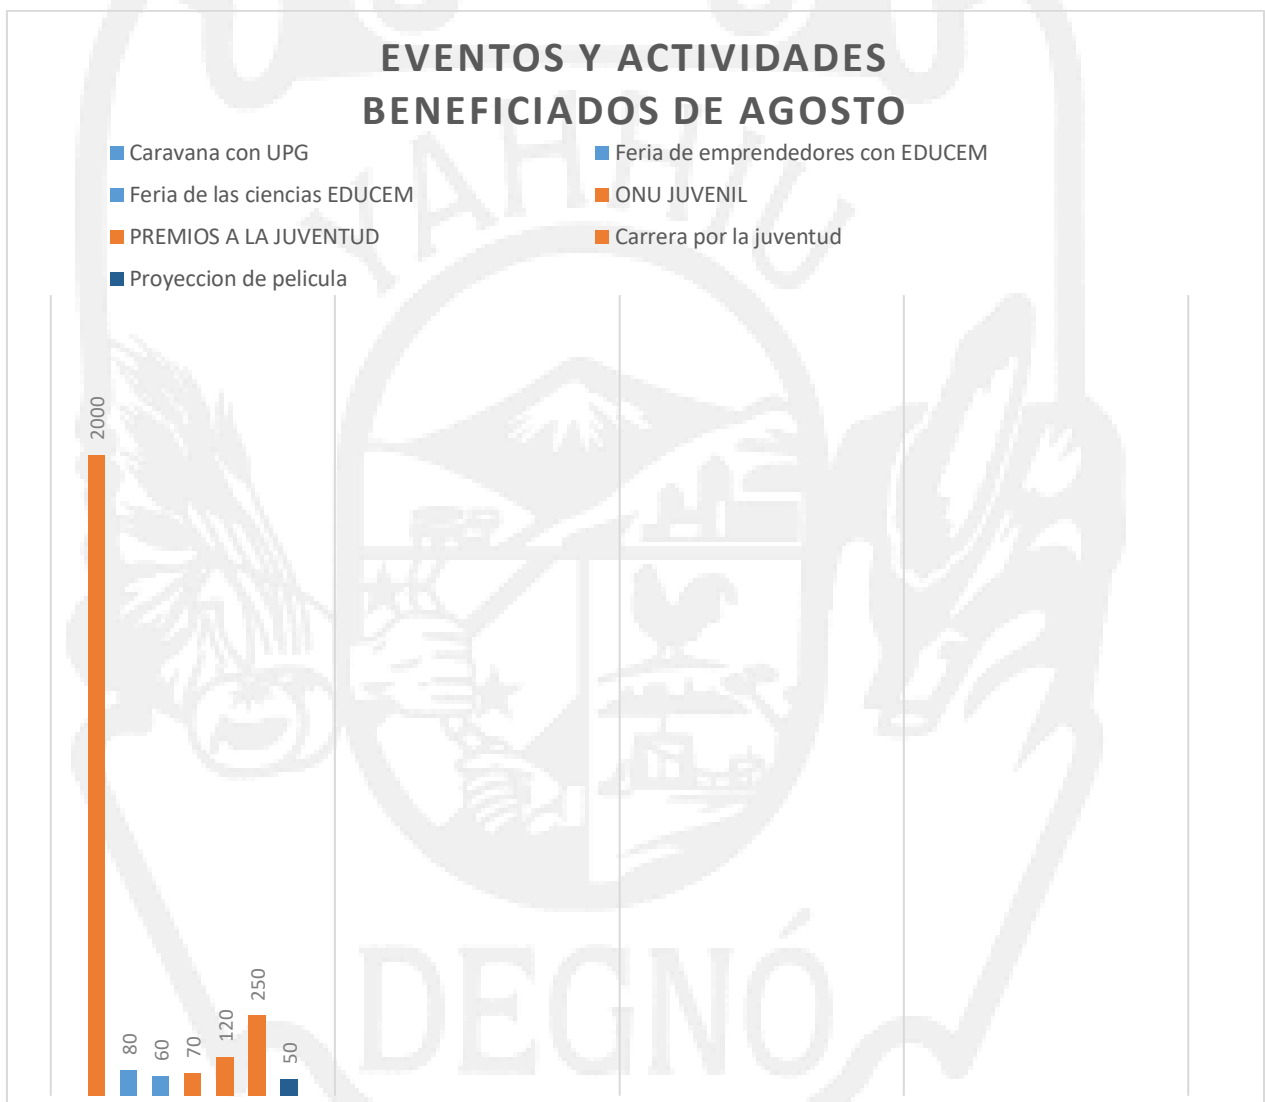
EVENTOS Y ACTIVIDADES BENEFICIADOS DE AGOSTO

Caravana con UPG
Feria de emprendedores con EDUCEM
Feria de las ciencias EDUCEM
ONU JUVENIL
PREMIOS A LA JUVENTUD
Carrera por la juventud
Proyeccion de pelicula

2000
80
60
70
120
250
50

YAHUIO
DEGNÓ